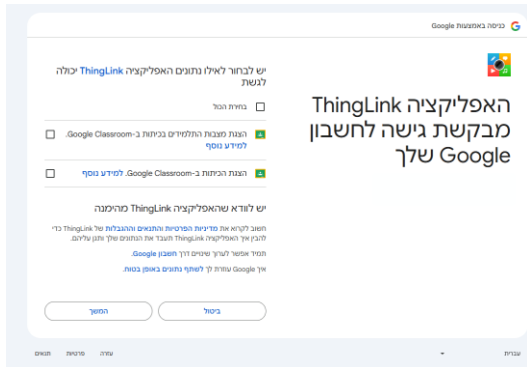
כניסה באמצעות Google

האפליקציה ThingLink מבקשת גישה לחשבון Google שלך

יש לבחור לאילו נתונים האפליקציה ThingLink יכולה לגשת

בחירת הכול

הצגת מצגות התלמידים בכיתות ב-Google Classroom. למידע נוסף

הצגת הכיתות ב-Google Classroom. למידע נוסף

יש לוודא שהאפליקציה ThingLink מהימנה

חשוב לקרוא את מדיניות הפרטיות והתנאים וההגבלות של ThingLink כדי להבין איך האפליקציה ThingLink תעבד את הנתונים שלך ותגן עליהם.

תמיד אפשר לערוך שינויים דרך חשבון Google.

איך Google עוזרת לך לשתף נתונים באופן בטוח.

ביטול

המשך

עברית

עזרה פרטיות תנאים